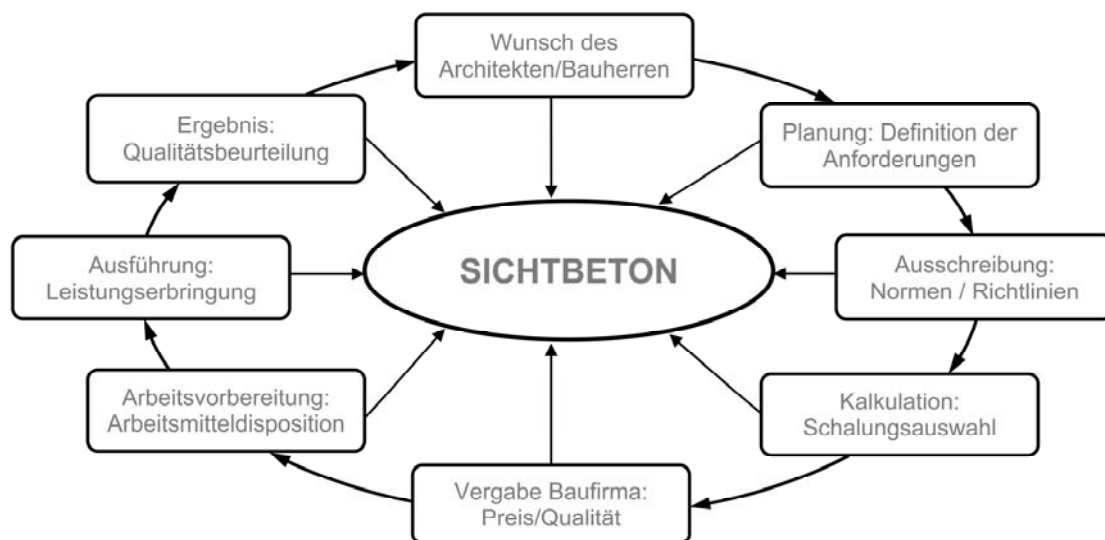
Wunsch des Architekten/Bauherren

Planung: Definition der Anforderungen

Ausschreibung: Normen / Richtlinien

Kalkulation: Schalungsauswahl

Vergabe Baufirma: Preis/Qualität

Arbeitsvorbereitung: Arbeitsmitteldisposition

Ausführung: Leistungserbringung

Ergebnis: Qualitätsbeurteilung

SICHTBETON